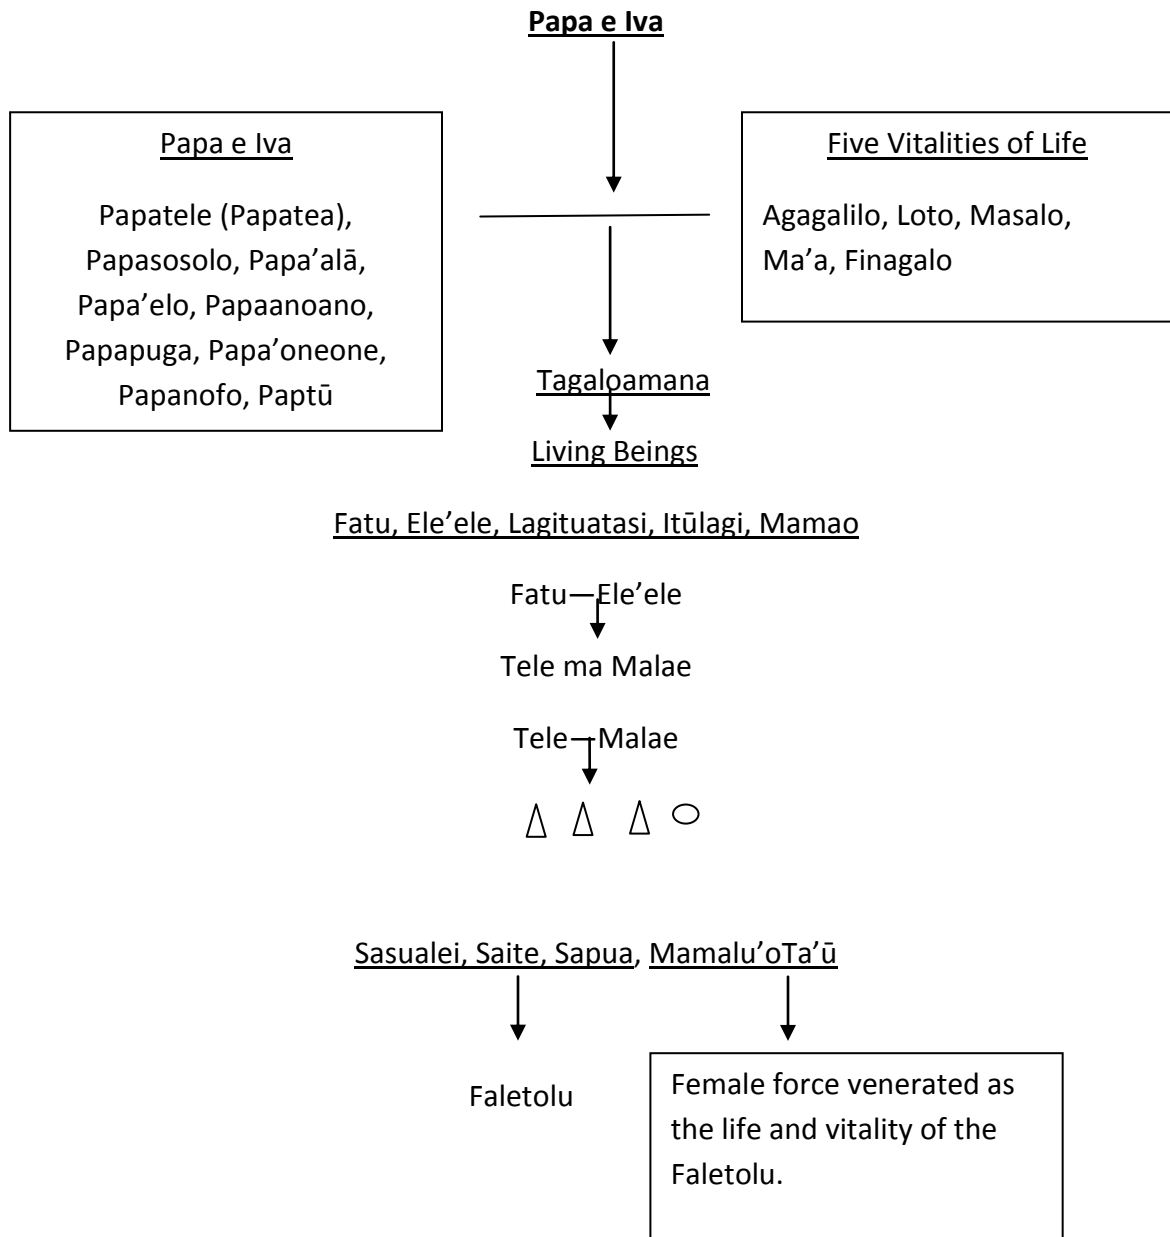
**Papa e Iva**

Papa e Iva

Papatele (Papatea), Papasosolo, Papa’alā, Papa’elo, Papaanoano, Papapuga, Papa’oneone, Papanofo, Paptū

Five Vitalities of Life

Agagalilo, Loto, Masalo, Ma’a, Finagalo

Tagaloamana

Living Beings

Fatu, Ele’ele, Lagituatasi, Itūlagi, Mamao

Fatu—Ele’ele

Tele ma Malae

Tele—Malae

Sasualei, Saite, Sapua, Mamalu’oTa’ū

Faletolu

Female force venerated as the life and vitality of the Faletolu.